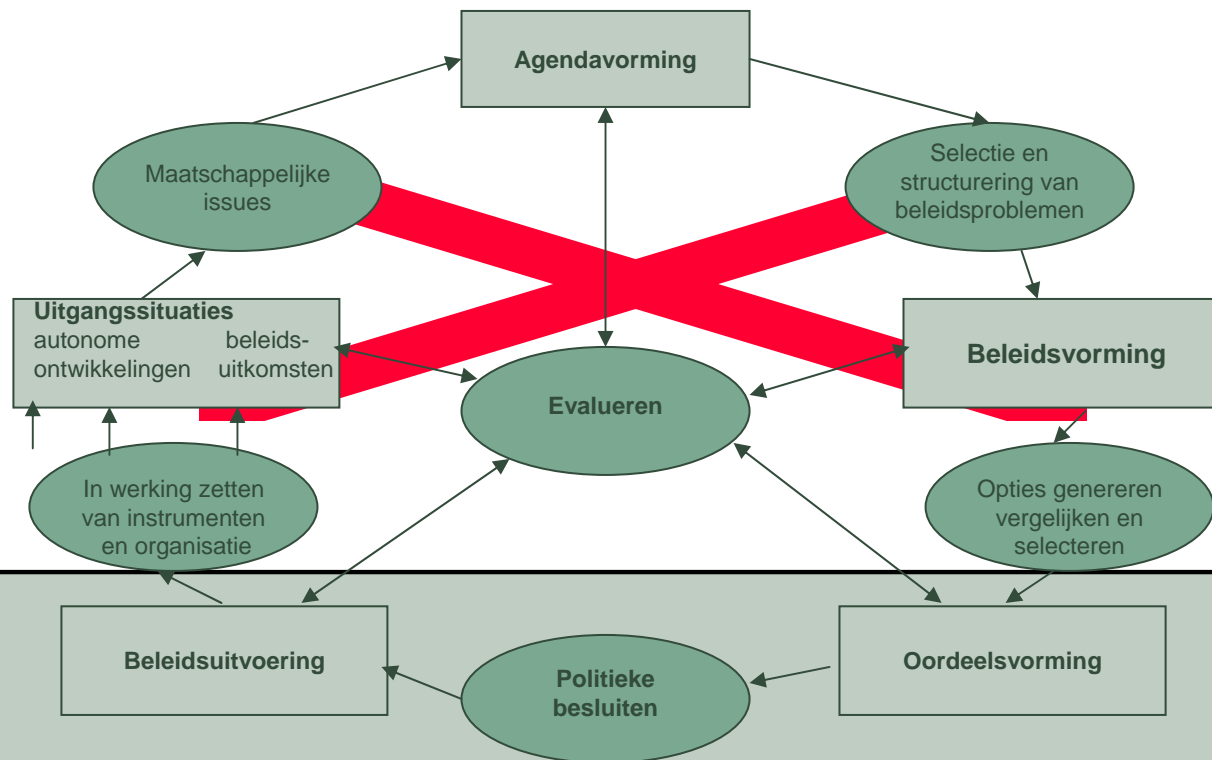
Agendavorming

Maatschappelijke issues

Selectie en structurering van beleidsproblemen

Uitgangssituaties
autonome ontwikkelingen
beleidsuitkomsten

Beleidsvorming

Evalueren

In werking zetten van instrumenten en organisatie

Opties genereren vergelijken en selecteren

Beleidsuitvoering

Politieke besluiten

Oordeelsvorming